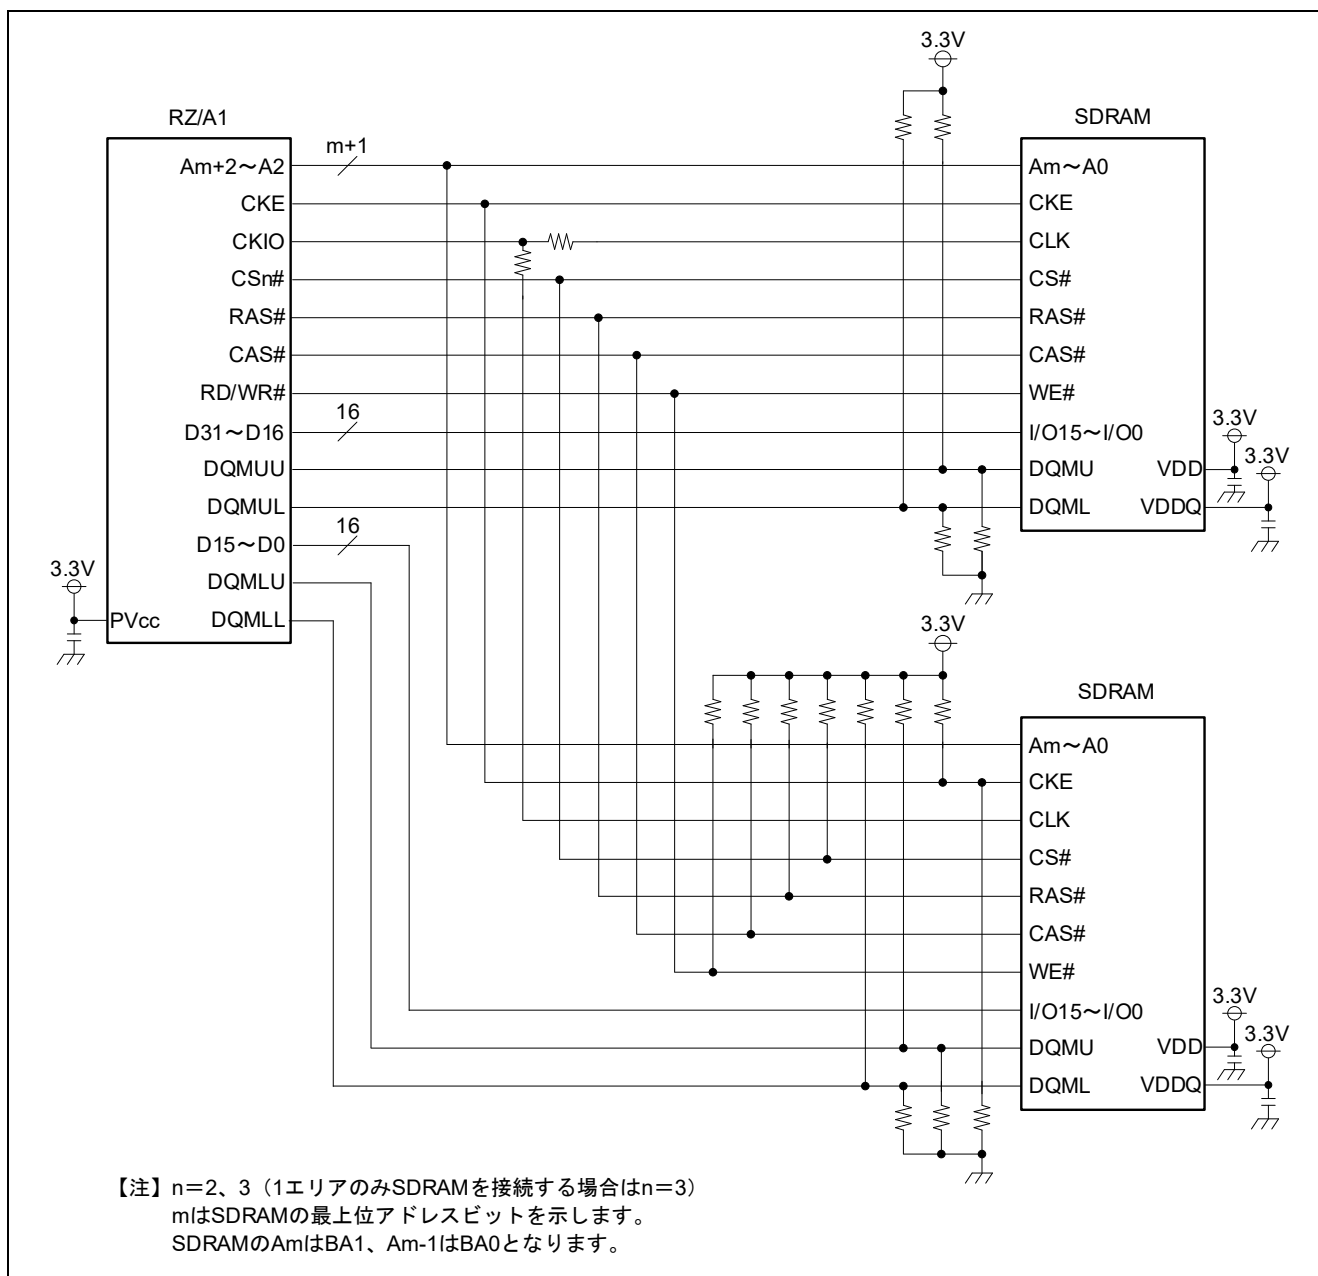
3.3V

RZ/A1

SDRAM

m+1

Am+2～A2
CKE
CKIO
CSn#
RAS#
CAS#
RD/WR#
D31～D16
DQMUU
DQMUL
D15～D0
DQMLU
DQMLL
PVcc

16

16

3.3V

Am～A0
CKE
CLK
CS#
RAS#
CAS#
WE#
I/O15～I/O0
DQMU
DQML
VDD
VDDQ

3.3V

3.3V

3.3V

SDRAM

Am～A0
CKE
CLK
CS#
RAS#
CAS#
WE#
I/O15～I/O0
DQMU
DQML
VDD
VDDQ

3.3V

3.3V

【注】n＝2、3（1エリアのみSDRAMを接続する場合はn＝3）
mはSDRAMの最上位アドレスビットを示します。
SDRAMのAmはBA1、Am-1はBA0となります。